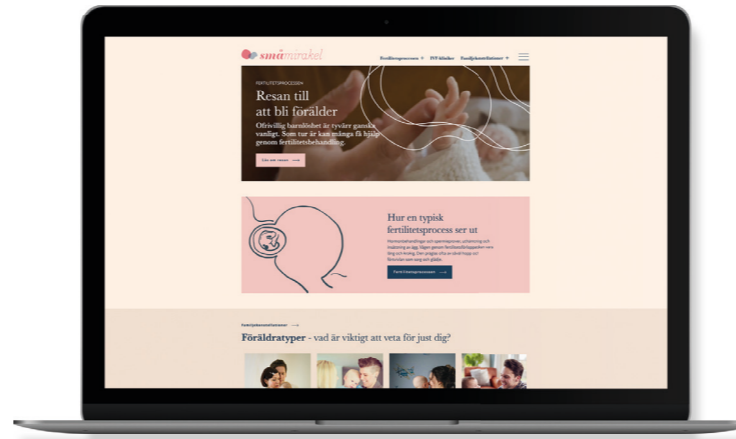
småmirakel

Fertilitetsprocessen ∨ IVF-kliniker Familjekonstellationer ∨

FERTILITETSPROCESS

Resan till att bli förälder

Ofrivillig barnlöshet är tyvärr ganska vanligt. Som tur är kan många få hjälp genom fertilitetsbehandling.

Läs mer →

Hur en typisk fertilitetsprocess ser ut

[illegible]

Fertilitetsprocessen →

Familjekonstellationer →

Föräldratyper - vad är viktigt att veta för just dig?